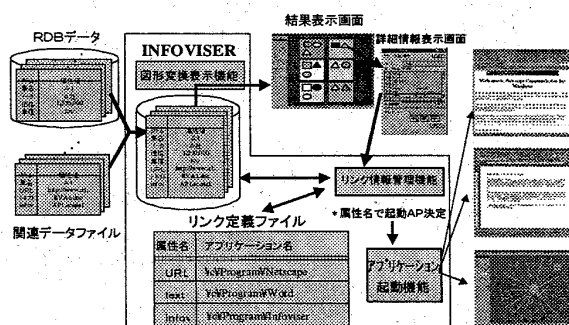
RDBデータ

結果表示画面

INFOVISER

図形変換表示機能

詳細情報表示画面

関連データファイル

リンク情報管理機能

リンク定義ファイル

＊属性名で起動AP決定

| 属性名 | アプリケーション名 |
|---|---|
| URL | ¥¥Program¥Netscape |
| text | ¥¥Program¥Word |
| Infov | ¥¥Program¥Infoviser |

アプリケーション起動機能

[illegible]